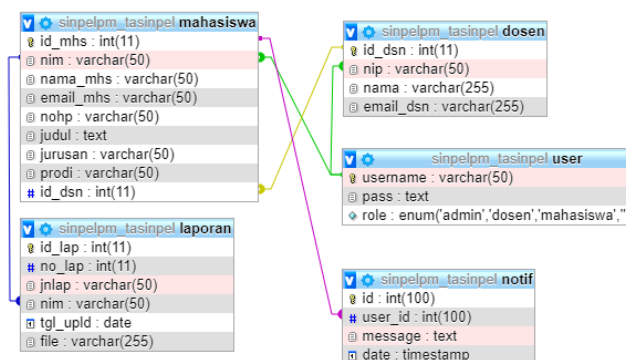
sinpelpm_tasinpel mahasiswa
id_mhs : int(11)
nim : varchar(50)
nama_mhs : varchar(50)
email_mhs : varchar(50)
nohp : varchar(50)
judul : text
jurusan : varchar(50)
prodi : varchar(50)
id_dsn : int(11)

sinpelpm_tasinpel dosen
id_dsn : int(11)
nip : varchar(50)
nama : varchar(255)
email_dsn : varchar(255)

sinpelpm_tasinpel user
username : varchar(50)
pass : text
role : enum('admin','dosen','mahasiswa','

sinpelpm_tasinpel laporan
id_lap : int(11)
no_lap : int(11)
jnlap : varchar(50)
nim : varchar(50)
tgl_upld : date
file : varchar(255)

sinpelpm_tasinpel notif
id : int(100)
user_id : int(100)
message : text
date : timestamp